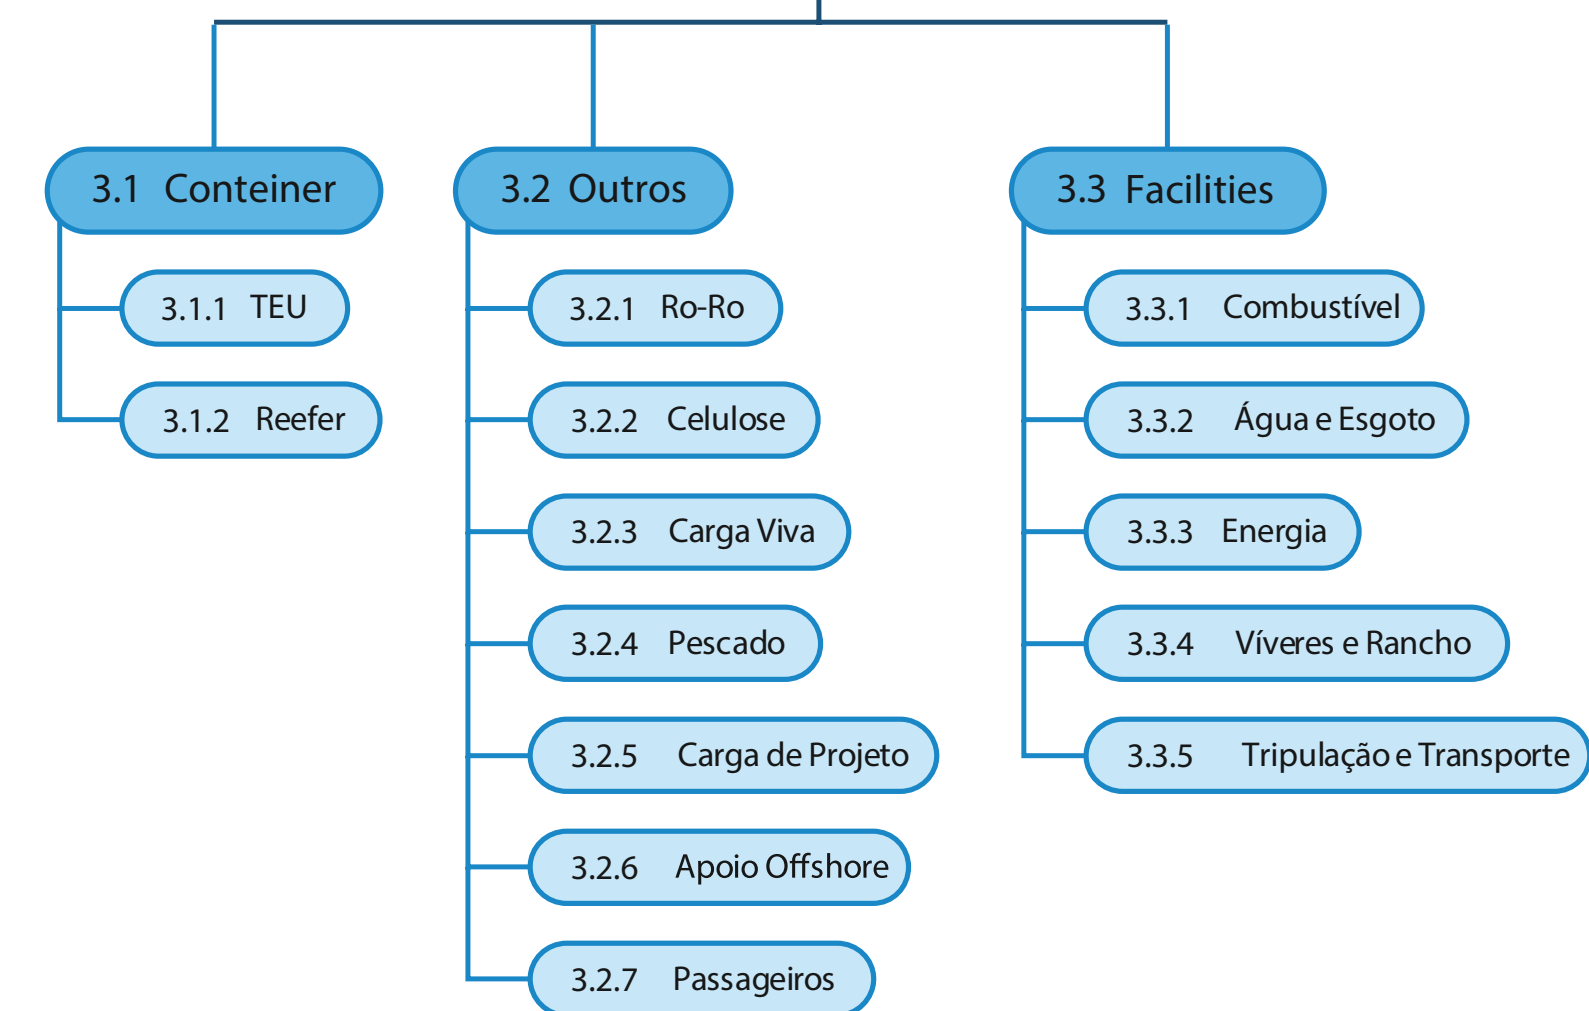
3.1 Conteiner

3.1.1 TEU

3.1.2 Reefer

3.2 Outros

3.2.1 Ro-Ro

3.2.2 Celulose

3.2.3 Carga Viva

3.2.4 Pescado

3.2.5 Carga de Projeto

3.2.6 Apoio Offshore

3.2.7 Passageiros

3.3 Facilities

3.3.1 Combustível

3.3.2 Água e Esgoto

3.3.3 Energia

3.3.4 Víveres e Rancho

3.3.5 Tripulação e Transporte